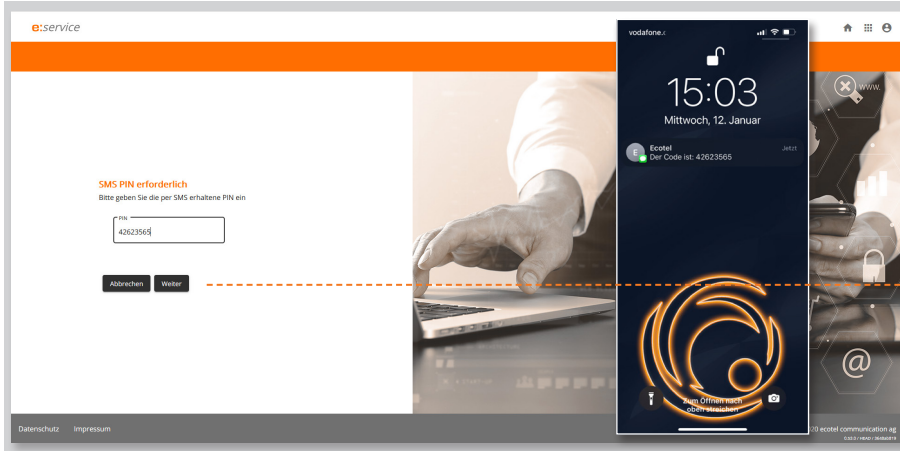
e:service

SMS PIN erforderlich
Bitte geben Sie die per SMS erhaltene PIN ein

PIN
42623565

Abbrechen Weiter

Datenschutz Impressum

vodafone.de

15:03
Mittwoch, 12. Januar

E Ecotel Jetzt
Der Code ist: 42623565

Zum Öffnen nach oben streichen

www.

@

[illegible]20 ecotel communication ag
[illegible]